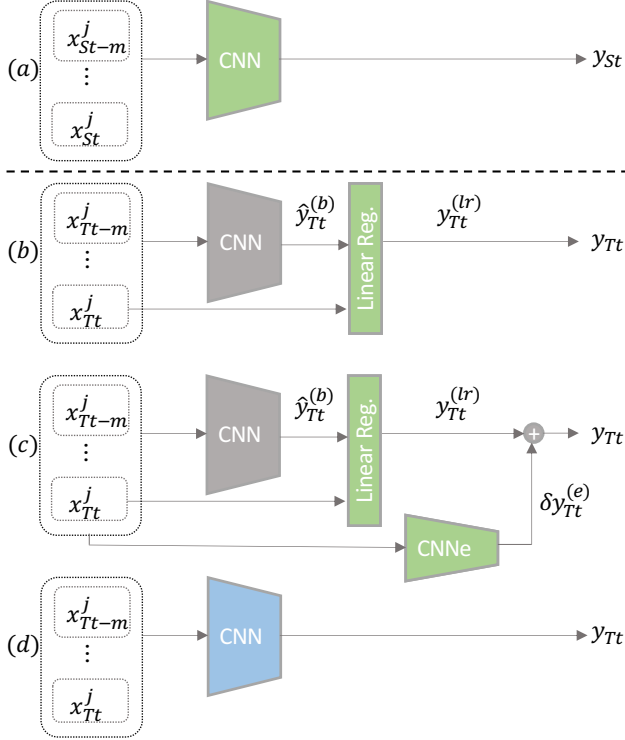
$(a)$ $x_{St-m}^{j}$ $\vdots$ $x_{St}^{j}$ CNN $y_{St}$

$(b)$ $x_{Tt-m}^{j}$ $\vdots$ $x_{Tt}^{j}$ CNN $\hat{y}_{Tt}^{(b)}$ Linear Reg. $y_{Tt}^{(lr)}$ $y_{Tt}$

$(c)$ $x_{Tt-m}^{j}$ $\vdots$ $x_{Tt}^{j}$ CNN $\hat{y}_{Tt}^{(b)}$ Linear Reg. $y_{Tt}^{(lr)}$ + $y_{Tt}$ CNNe $\delta y_{Tt}^{(e)}$

$(d)$ $x_{Tt-m}^{j}$ $\vdots$ $x_{Tt}^{j}$ CNN $y_{Tt}$